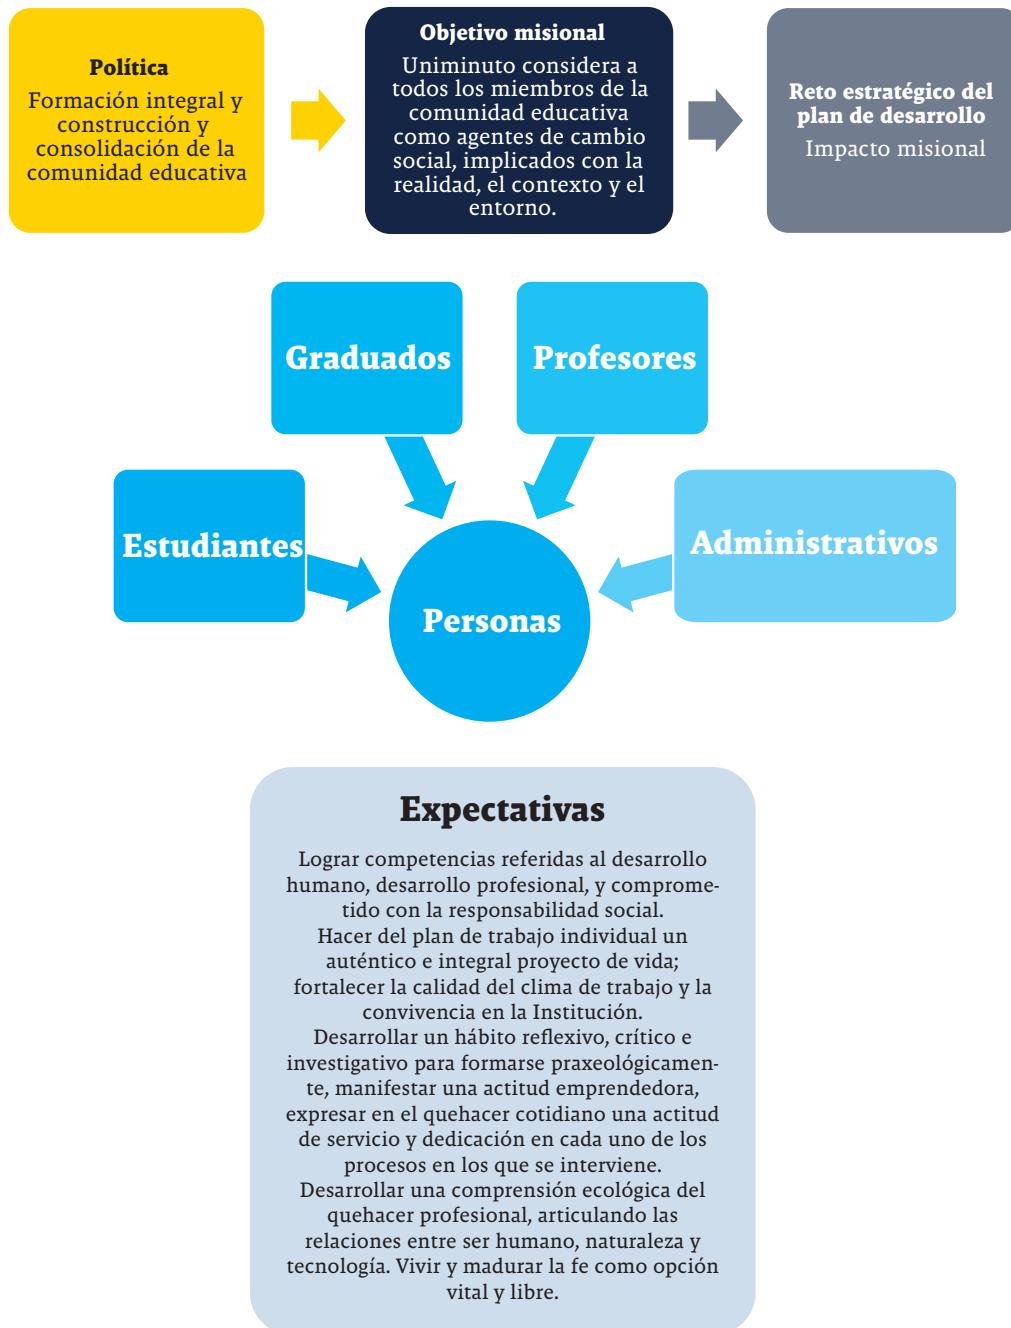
Política
Formación integral y construcción y consolidación de la comunidad educativa

Objetivo misional
Uniminuto considera a todos los miembros de la comunidad educativa como agentes de cambio social, implicados con la realidad, el contexto y el entorno.

Reto estratégico del plan de desarrollo
Impacto misional

Graduados

Profesores

Estudiantes

Administrativos

Personas

Expectativas
Lograr competencias referidas al desarrollo humano, desarrollo profesional, y comprometido con la responsabilidad social.
Hacer del plan de trabajo individual un auténtico e integral proyecto de vida; fortalecer la calidad del clima de trabajo y la convivencia en la Institución.
Desarrollar un hábito reflexivo, crítico e investigativo para formarse praxeológicamente, manifestar una actitud emprendedora, expresar en el quehacer cotidiano una actitud de servicio y dedicación en cada uno de los procesos en los que se interviene.
Desarrollar una comprensión ecológica del quehacer profesional, articulando las relaciones entre ser humano, naturaleza y tecnología. Vivir y madurar la fe como opción vital y libre.